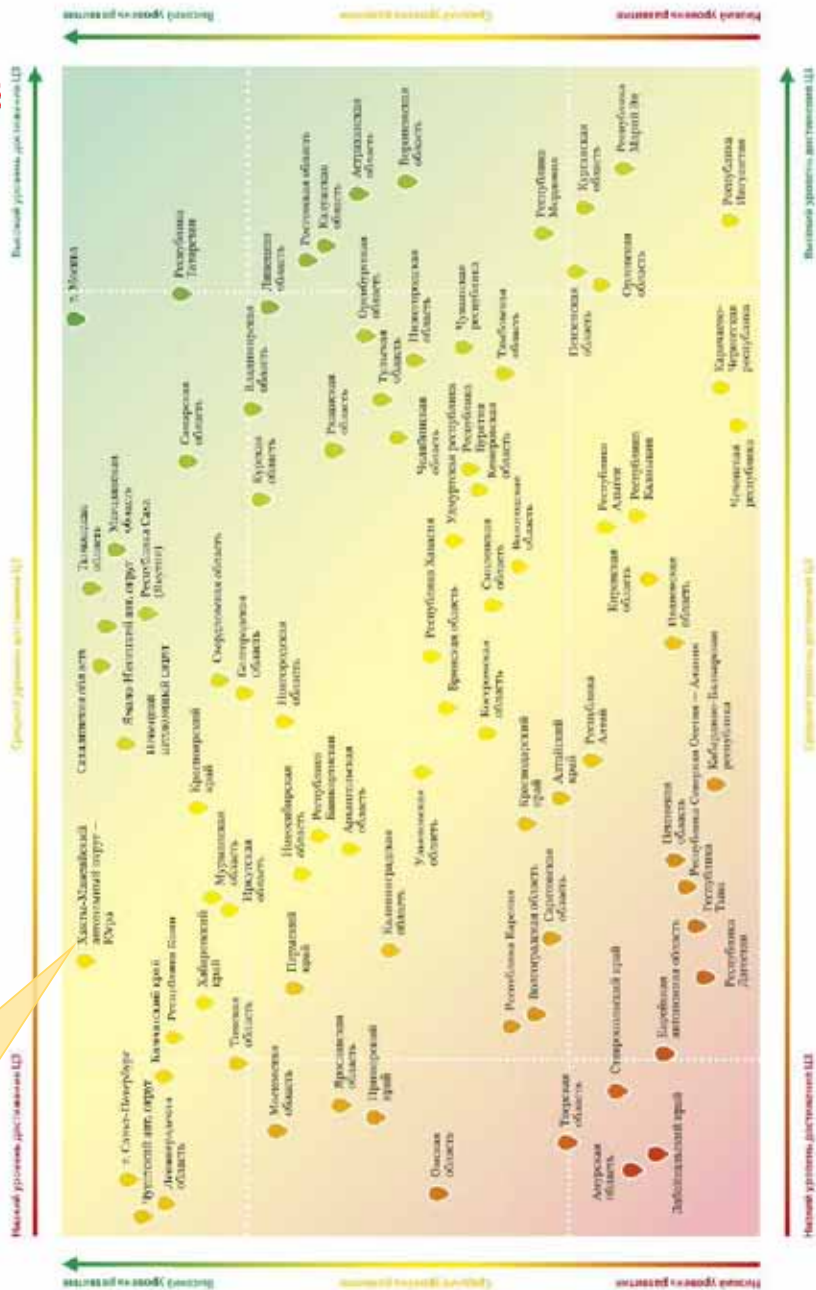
Высокий уровень развития
Средний уровень развития
Низкий уровень развития

Высокий уровень достижения ЦЗ
Средний уровень достижения ЦЗ
Низкий уровень достижения ЦЗ

г. Москва
Республика Татарстан
Астраханская область
Воронежская область
Ростовская область
Калужская область
Липецкая область
Белгородская область
Республика Мордовия
Курганская область
Республика Марий Эл
Республика Ингушетия
Самарская область
Владимирская область
Оренбургская область
Нижегородская область
Чувашская республика
Тамбовская область
Пензенская область
Орловская область
Карачаево-Черкесская республика
Тюменская область
Магаданская область
Республика Саха (Якутия)
Курская область
Рязанская область
Тульская область
Челябинская область
Удмуртская республика
Республика Хакасия
Кемеровская область
Чеченская республика
Республика Адыгея
Республика Калмыкия
Сахалинская область
Ямало-Ненецкий авт. округ
Ненецкий автономный округ
Свердловская область
Белгородская область
Новгородская область
Брянская область
Смоленская область
Вологодская область
Курская область
Ставропольский край
Пензенская область
Красноярский край
Новосибирская область
Республика Башкортостан
Архангельская область
Костромская область
Краснодарский край
Алтайский край
Республика Алтай
Ульяновская область
Ханты-Мансийский автономный округ — Югра
Мурманская область
Иркутская область
Хабаровский край
Пермский край
Калининградская область
Республика Карелия
Волгоградская область
Саратовская область
Псковская область
Республика Северная Осетия — Алания
Кабардино-Балкарская республика
Республика Тыва
Республика Дагестан
г. Санкт-Петербург
Чукотский авт. округ
Ленинградская область
Камчатский край
Республика Коми
Томская область
Московская область
Ярославская область
Приморский край
Ставропольский край
Еврейская автономная область
Тверская область
Омская область
Амурская область
Забайкальский край